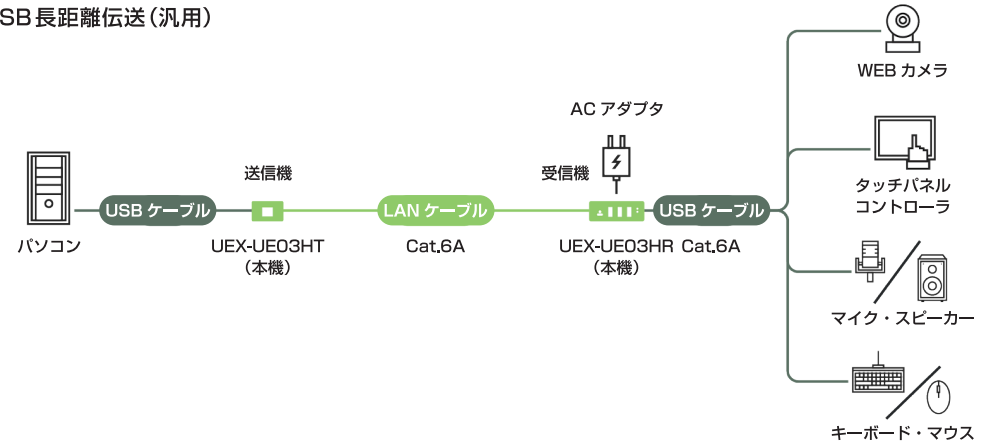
SB長距離伝送（汎用）

パソコン

USB ケーブル

送信機

UEX-UE03HT
（本機）

LAN ケーブル

Cat.6A

AC アダプタ

受信機

UEX-UE03HR
（本機）

USB ケーブル

Cat.6A

WEB カメラ

タッチパネル
コントローラ

マイク・スピーカー

キーボード・マウス